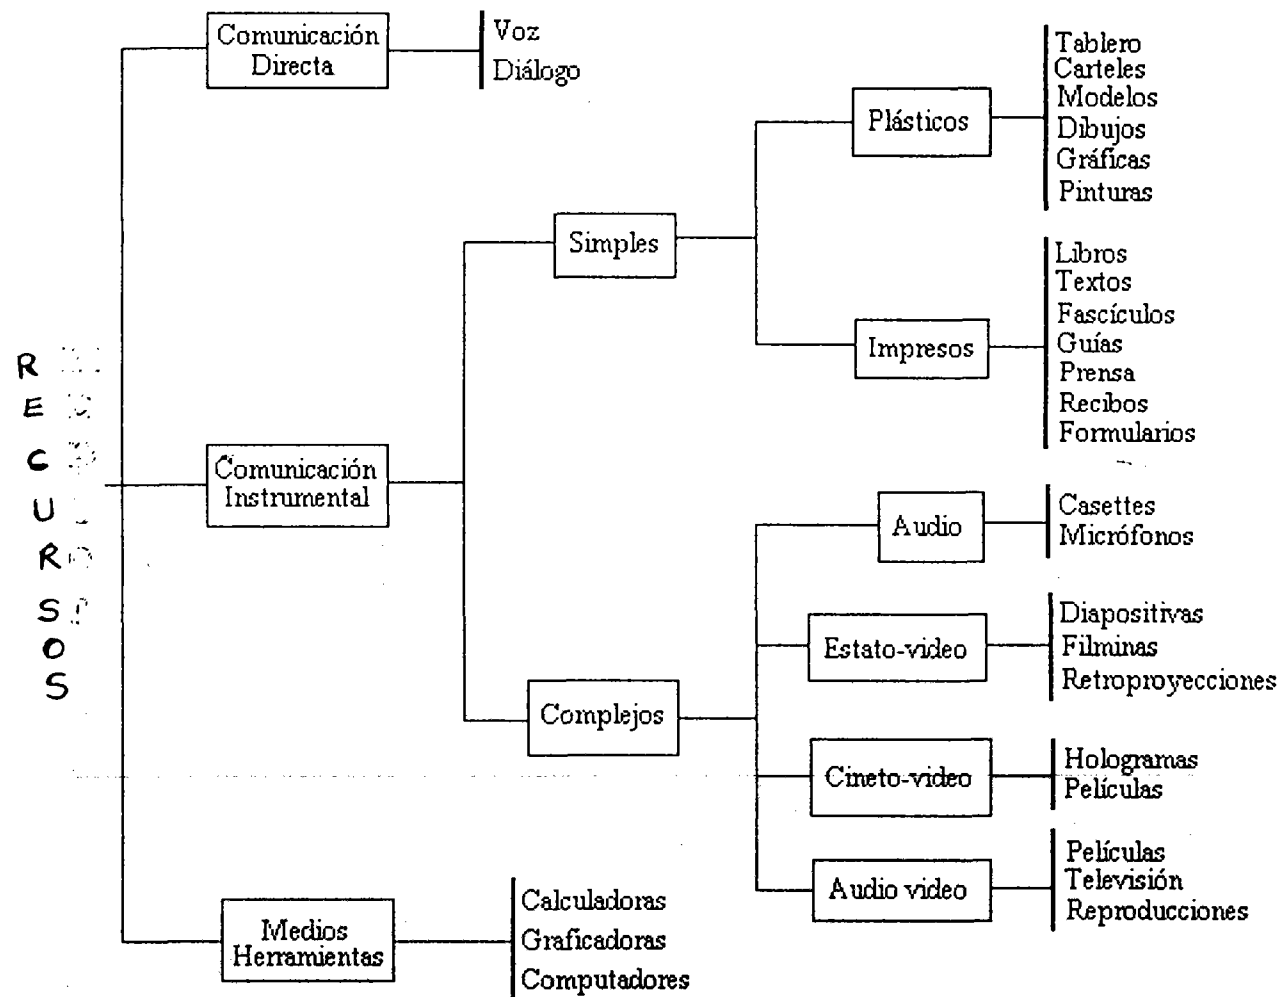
RECURSOS

Comunicación Directa

Voz
Diálogo

Comunicación Instrumental

Simples

Plásticos

Tablero
Carteles
Modelos
Dibujos
Gráficas
Pinturas

Impresos

Libros
Textos
Fascículos
Guías
Prensa
Recibos
Formularios

Complejos

Audio

Casettes
Micrófonos

Estato-video

Diapositivas
Filminas
Retroproyecciones

Cineto-video

Hologramas
Películas

Audio video

Películas
Televisión
Reproducciones

Medios Herramientas

Calculadoras
Graficadoras
Computadores